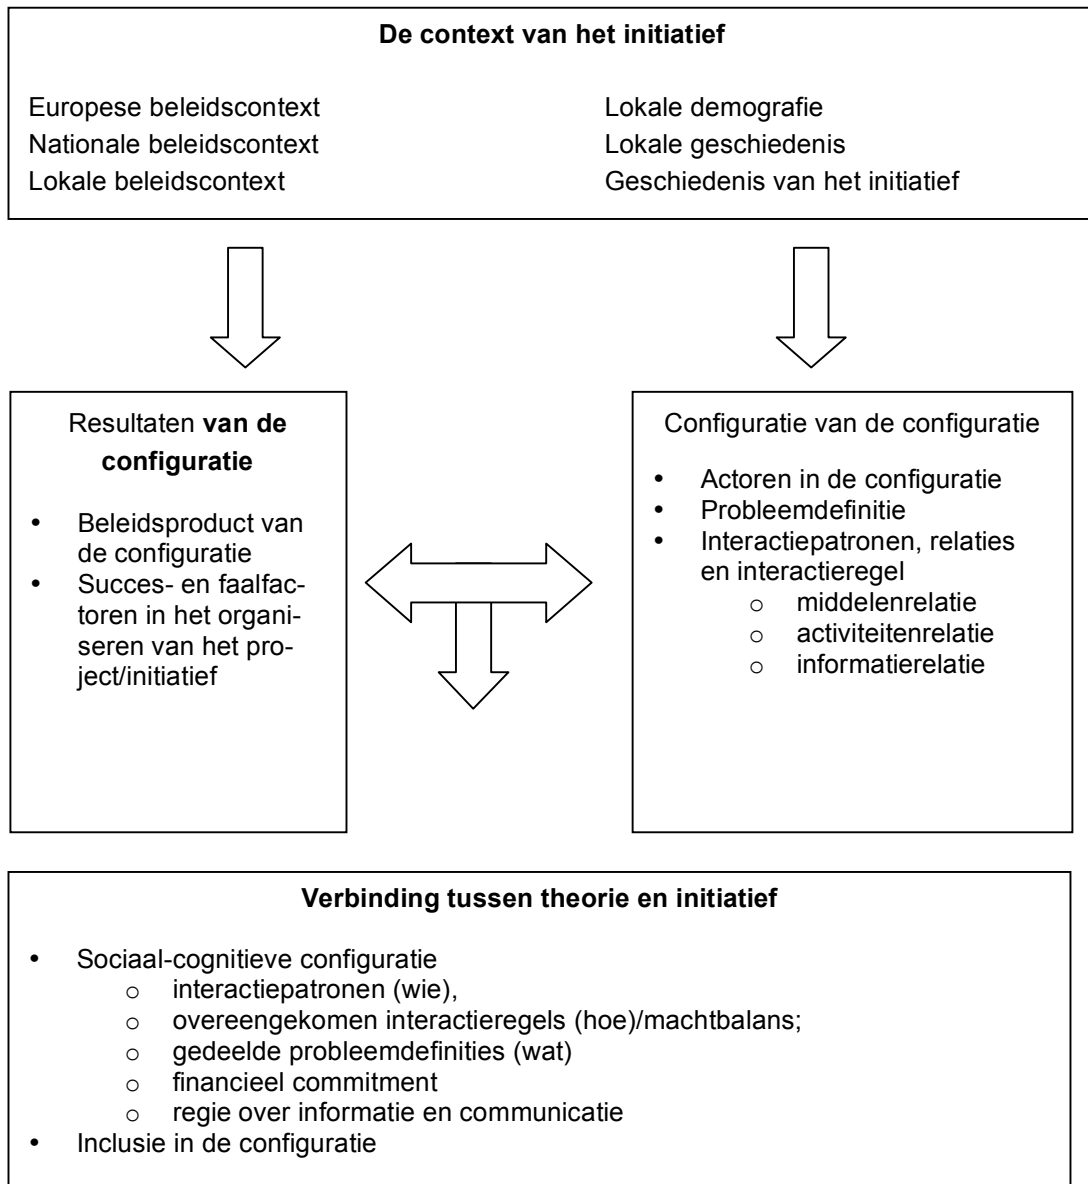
**De context van het initiatief**

Europese beleidscontext
Nationale beleidscontext
Lokale beleidscontext

Lokale demografie
Lokale geschiedenis
Geschiedenis van het initiatief

Resultaten **van de configuratie**

- Beleidsproduct van de configuratie
- Succes- en faalfactoren in het organiseren van het project/initiatief

Configuratie van de configuratie

- Actoren in de configuratie
- Probleemdefinitie
- Interactiepatronen, relaties en interactieregel
  - o middelenrelatie
  - o activiteitenrelatie
  - o informatierelatie

**Verbinding tussen theorie en initiatief**

- Sociaal-cognitieve configuratie
  - o interactiepatronen (wie),
  - o overeengekomen interactieregels (hoe)/machtbalans;
  - o gedeelde probleemdefinities (wat)
  - o financieel commitment
  - o regie over informatie en communicatie
- Inclusie in de configuratie